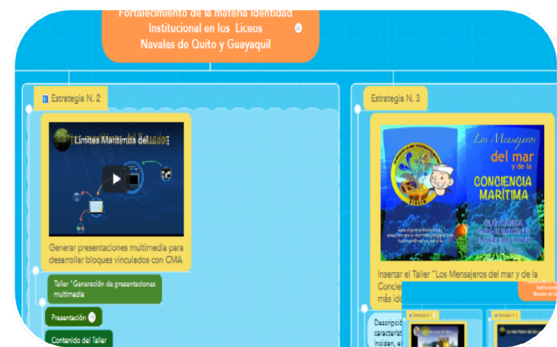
Fortalecimiento de la materia Identidad Institucional en los Liceos Navales de Quito y Guayaquil

Estrategia N. 2

Limites Marítimos del

Generar presentaciones multimedia para desarrollar bloques vinculados con CMA

Taller "Generación de presentaciones multimedia

Presentación

Contenido del Taller

Estrategia N. 3

Los Mensajeros del mar y de la CONCIENCIA MARITIMA

Insertar el Taller "Los Mensajeros del mar y de la Concie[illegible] más id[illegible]

Descrip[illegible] caracter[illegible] incidan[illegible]